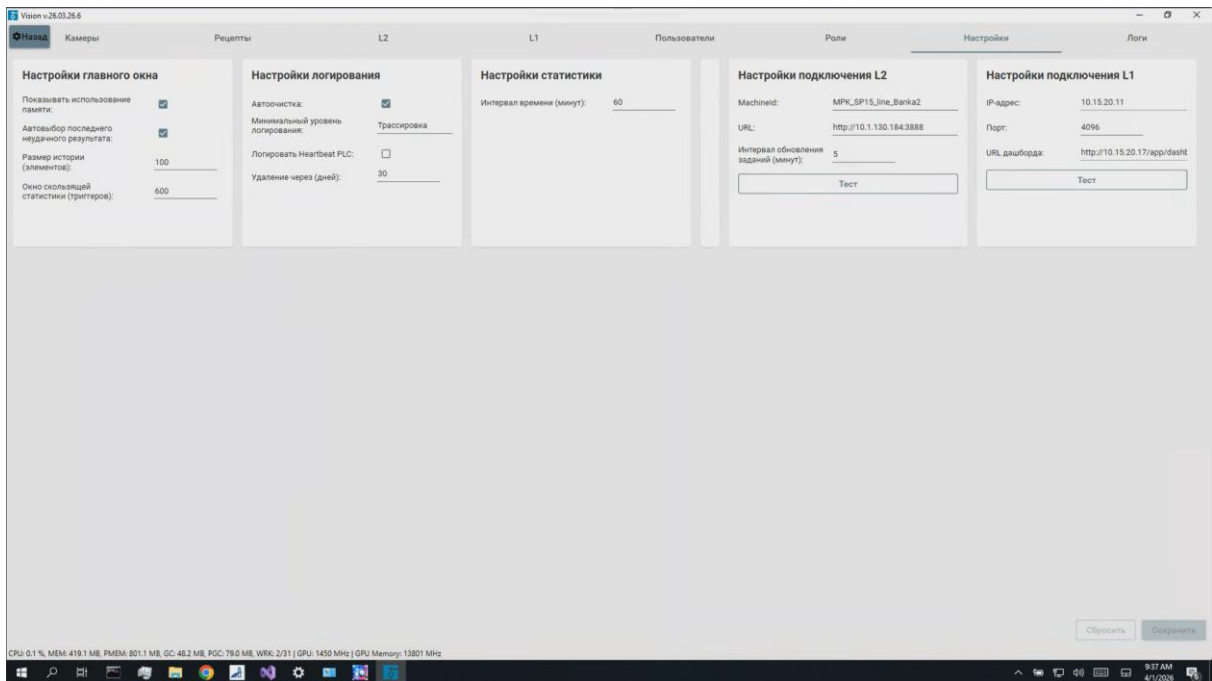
Vision v.26.03.26.6

Назад Камеры Рецепты L2 L1 Пользователи Роли Настройки Логи

Настройки главного окна

Показывать использование памяти:

Автовыбор последнего неудачного результата:

Размер истории (элементов): 100

Окно скользящей статистики (триггеров): 600

Настройки логирования

Автоочистка:

Минимальный уровень логирования: Трассировка

Логировать Heartbeat PLC:

Удаление через (дней): 30

Настройки статистики

Интервал времени (минут): 60

Настройки подключения L2

MachineId: MPK_SP15_line_Banka2

URL: http://10.1.130.184:3888

Интервал обновления заданий (минут): 5

Тест

Настройки подключения L1

IP-адрес: 10.15.20.11

Порт: 4096

URL дашборда: http://10.15.20.17/app/dashb

Тест

Сбросить Сохранить

CPU: 0.1 %, MEM: 419.1 MB, PMEM: 801.1 MB, GC: 48.2 MB, PGC: 79.0 MB, WRK: 2/31 | GPU: 1450 MHz | GPU Memory: 13801 MHz

9:37 AM 4/1/2026